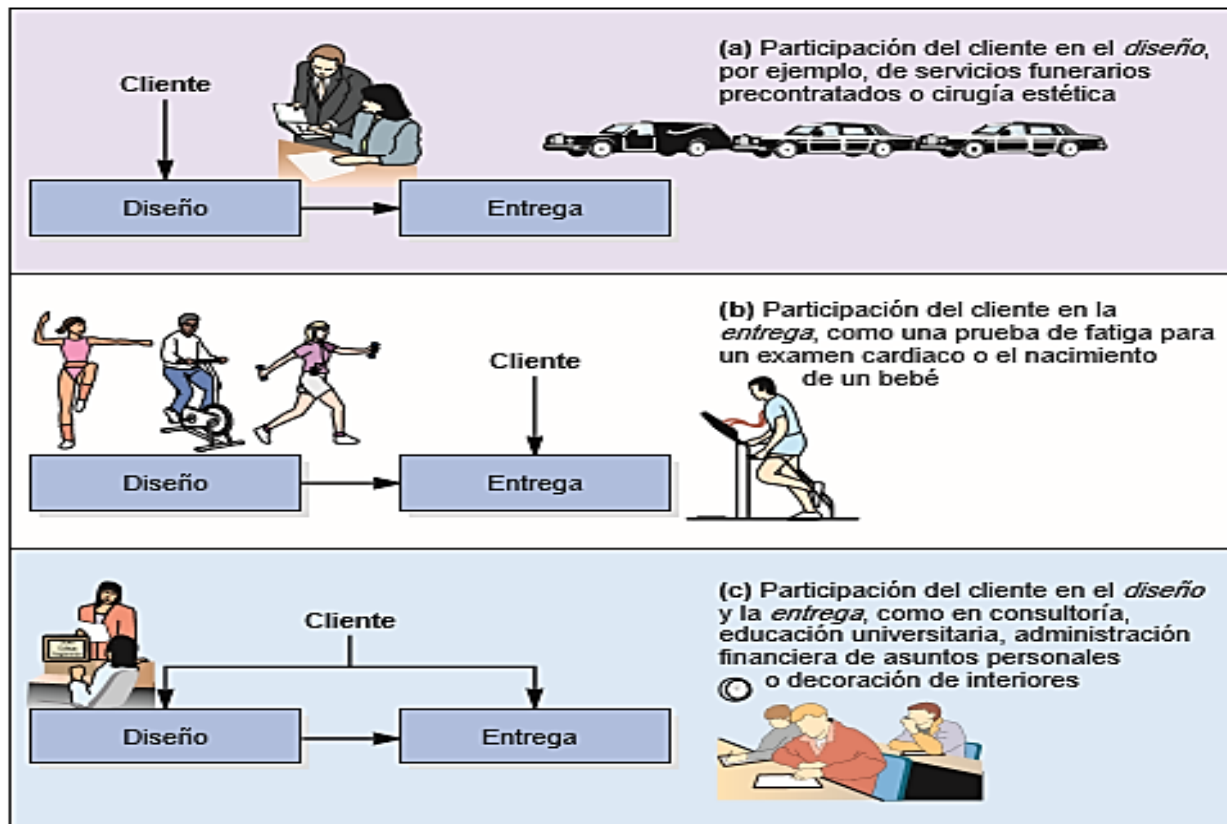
Cliente

Diseño

Entrega

(a) Participación del cliente en el *diseño*, por ejemplo, de servicios funerarios precontratados o cirugía estética

Cliente

Diseño

Entrega

(b) Participación del cliente en la *entrega*, como una prueba de fatiga para un examen cardiaco o el nacimiento de un bebé

Cliente

Diseño

Entrega

(c) Participación del cliente en el *diseño* y la *entrega*, como en consultoría, educación universitaria, administración financiera de asuntos personales o decoración de interiores